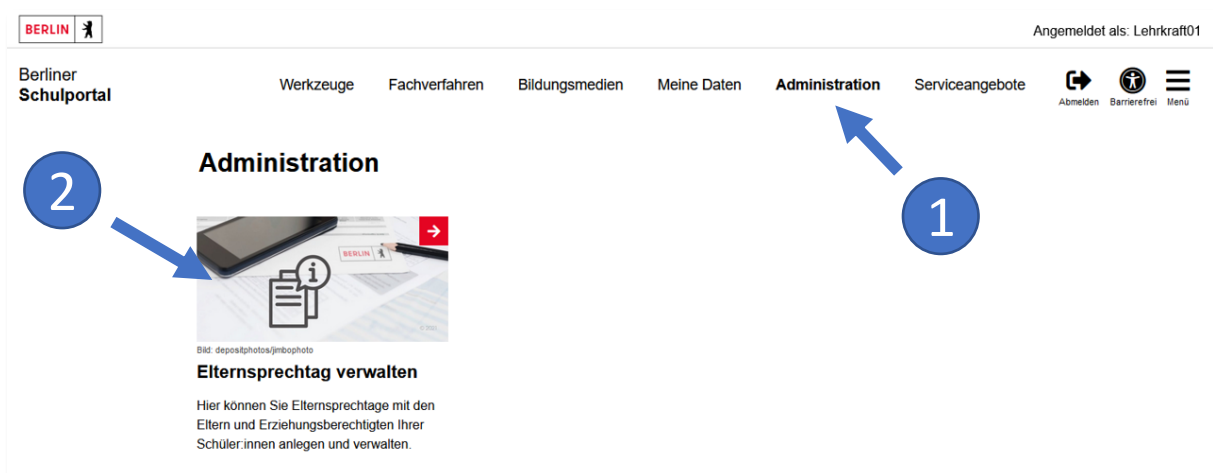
BERLIN

Angemeldet als: Lehrkraft01

Berliner
Schulportal

Werkzeuge Fachverfahren Bildungsmedien Meine Daten Administration Serviceangebote

Abmelden Barrierefrei Menü

1

2

Administration

BERLIN

Bild: depositphotos/jimbophoto

Elternsprechtag verwalten

Hier können Sie Elternsprechtage mit den Eltern und Erziehungsberechtigten Ihrer Schüler:innen anlegen und verwalten.